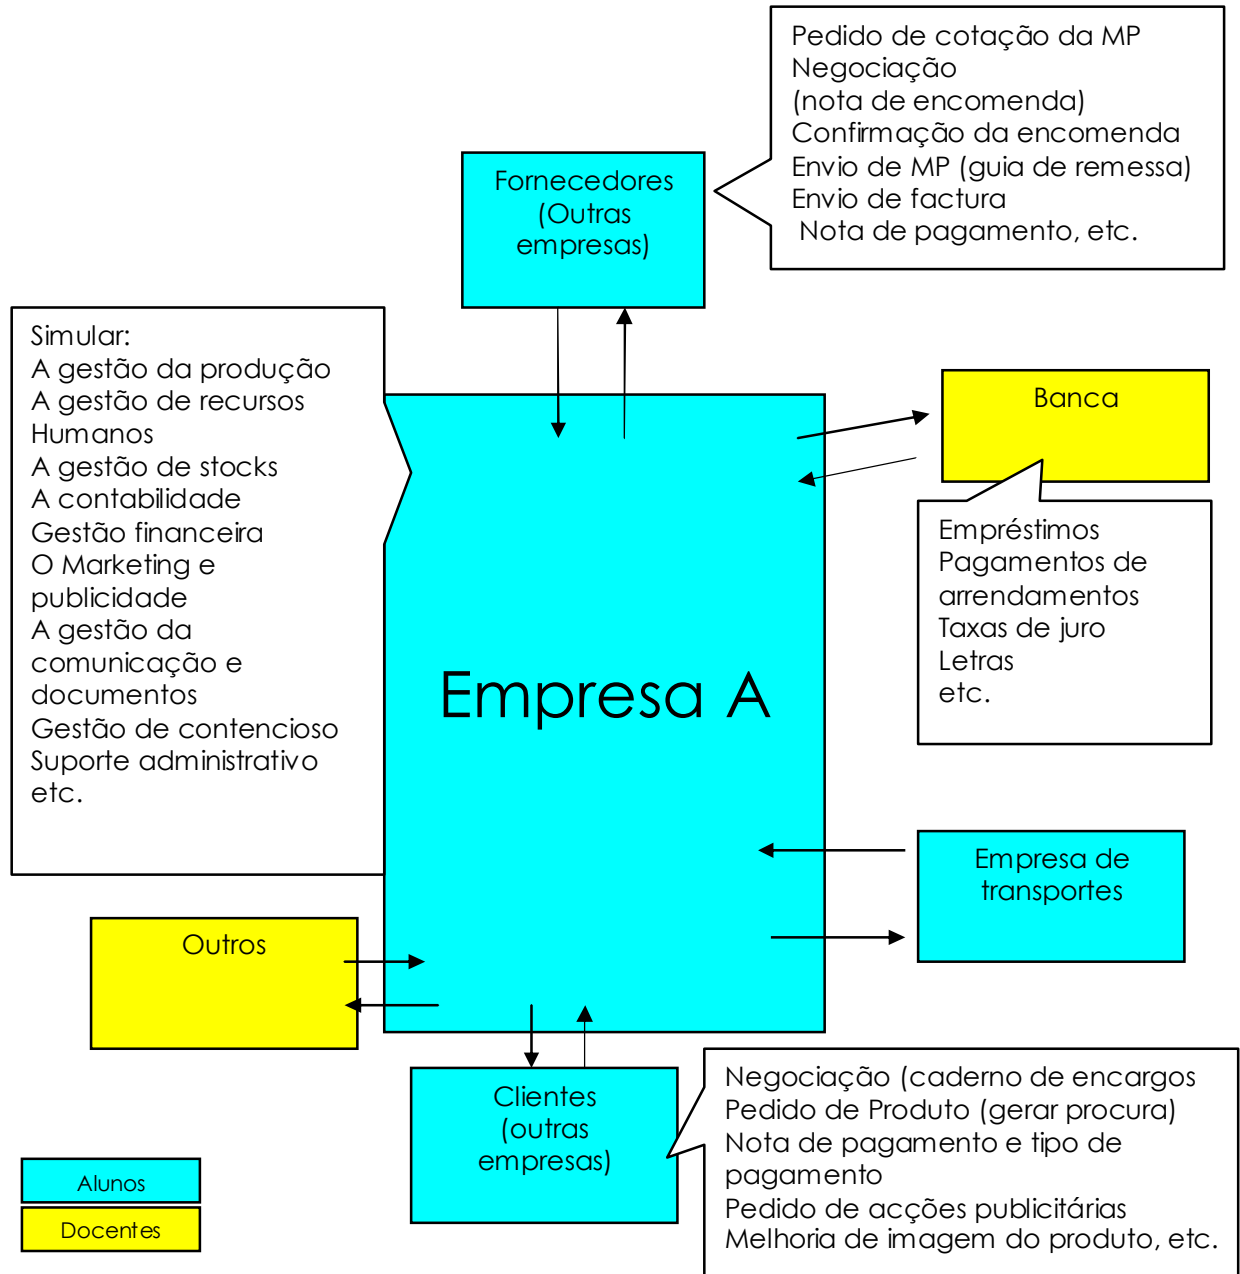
Pedido de cotação da MP
Negociação
(nota de encomenda)
Confirmação da encomenda
Envio de MP (guia de remessa)
Envio de factura
Nota de pagamento, etc.

Fornecedores
(Outras
empresas)

Simular:
A gestão da produção
A gestão de recursos
Humanos
A gestão de stocks
A contabilidade
Gestão financeira
O Marketing e
publicidade
A gestão da
comunicação e
documentos
Gestão de contencioso
Suporte administrativo
etc.

Banca

Empréstimos
Pagamentos de
arrendamentos
Taxas de juro
Letras
etc.

Empresa A

Empresa de
transportes

Outros

Clientes
(outras
empresas)

Negociação (caderno de encargos
Pedido de Produto (gerar procura)
Nota de pagamento e tipo de
pagamento
Pedido de acções publicitárias
Melhoria de imagem do produto, etc.

Alunos
Docentes